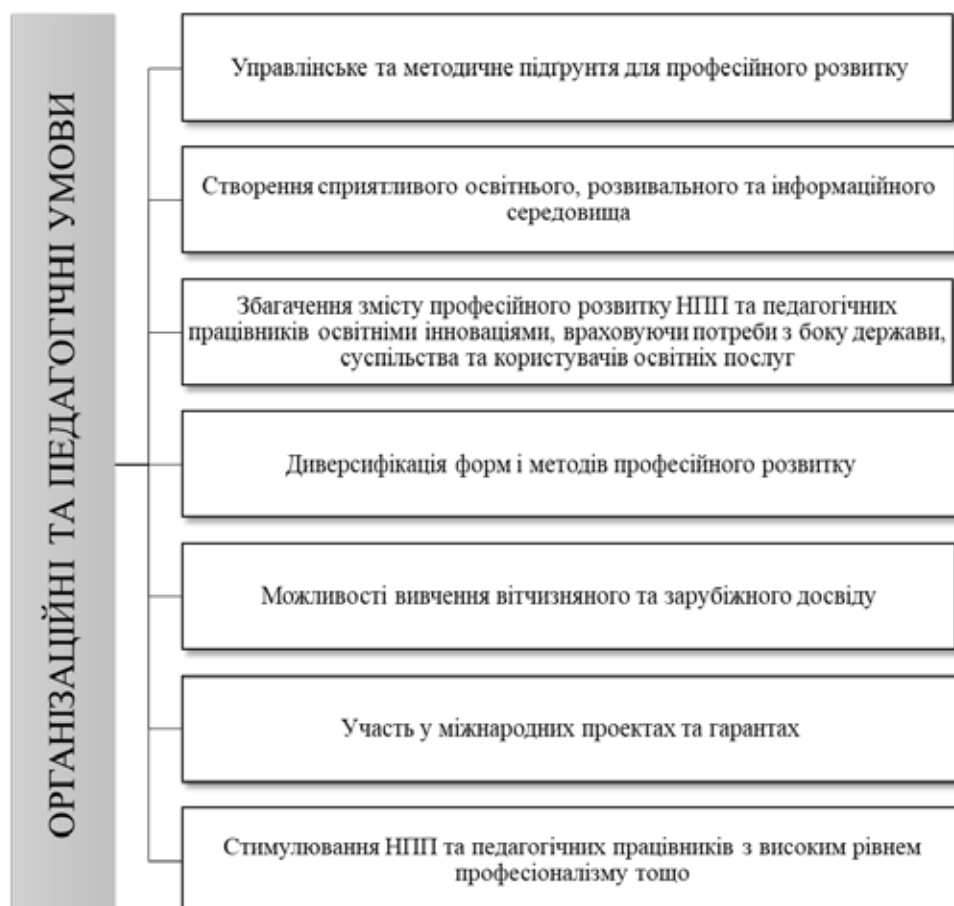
ОРГАНІЗАЦІЙНІ ТА ПЕДАГОГІЧНІ УМОВИ

Управлінське та методичне підгрунтя для професійного розвитку

Створення сприятливого освітнього, розвивального та інформаційного середовища

Збагачення змісту професійного розвитку НПП та педагогічних працівників освітніми інноваціями, враховуючи потреби з боку держави, суспільства та користувачів освітніх послуг

Диверсифікація форм і методів професійного розвитку

Можливості вивчення вітчизняного та зарубіжного досвіду

Участь у міжнародних проектах та гарантах

Стимулювання НПП та педагогічних працівників з високим рівнем професіоналізму тощо